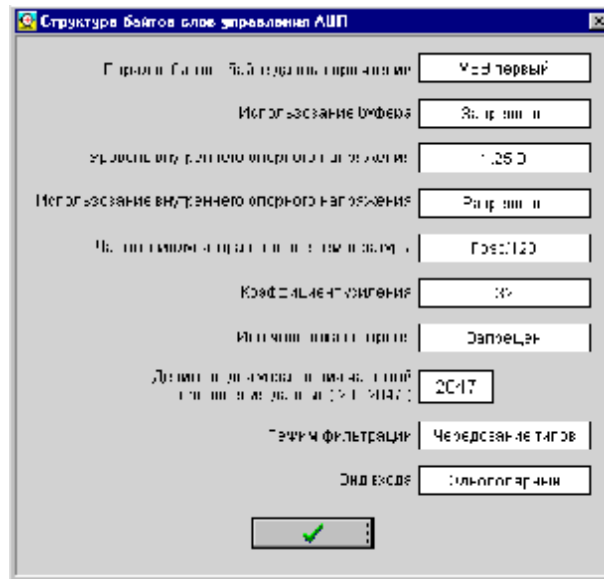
Структура байтов слов управления АЦП

Порядок байтов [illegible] управления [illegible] | Мсб первый

Использование буфера | Запрещено

Уровень внутреннего опорного напряжения | 1.25 В

Использование внутреннего опорного напряжения | Разрешено

Частота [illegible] | Fosc/120

Коэффициент усиления | 32

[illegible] | Запрещен

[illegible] (2 ... 2047) | 2047

Режим фильтрации | Чередование типов

Вид входа | Однополярный